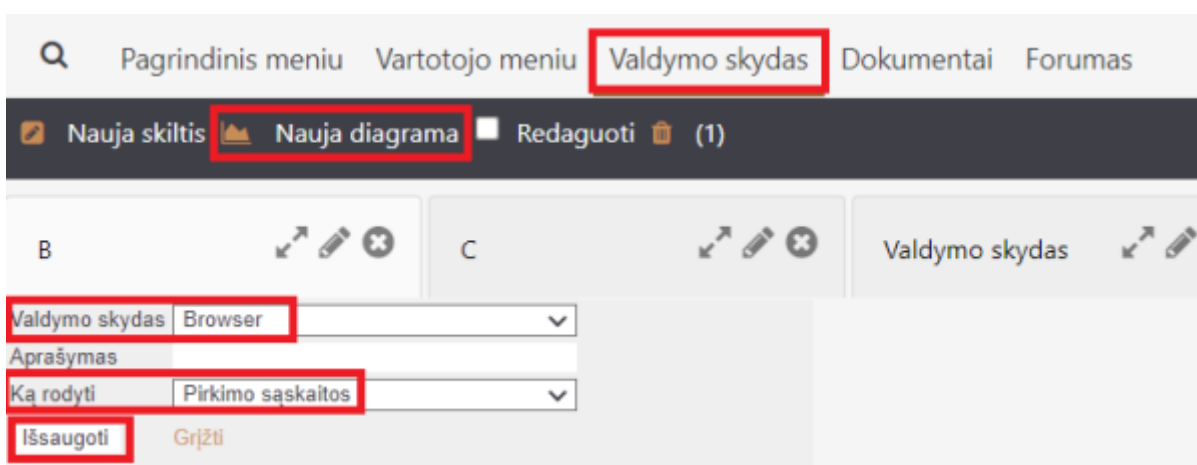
Pagrindinis meniu Vartotojo meniu Valdymo skydas Dokumentai Forumas

Nauja skiltis Nauja diagrama Redaguoti (1)

B

C

Valdymo skydas

Valdymo skydas Browser

Aprašymas

Ką rodyti Pirkimo sąskaitos

Išsaugoti Grįžti